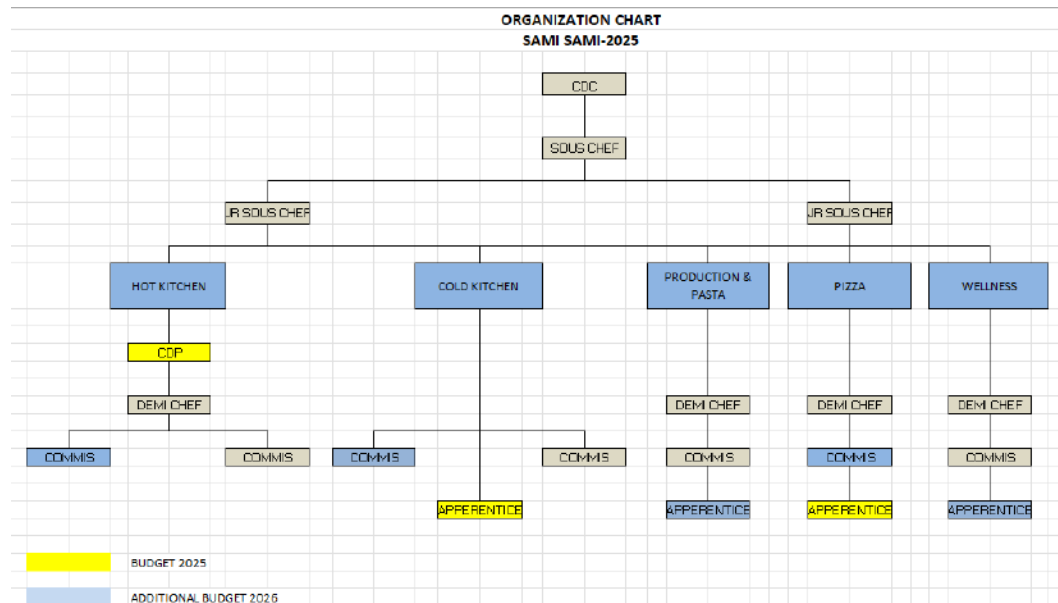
ORGANIZATION CHART
SAMI SAMI-2025

CDC

SOUS CHEF

JR SOUS CHEF

JR SOUS CHEF

HOT KITCHEN

COLD KITCHEN

PRODUCTION & PASTA

PIZZA

WELLNESS

CDP

DEMI CHEF

COMMIS

COMMIS

COMMIS

COMMIS

APPERENTICE

DEMI CHEF

COMMIS

APPERENTICE

DEMI CHEF

COMMIS

APPERENTICE

DEMI CHEF

COMMIS

APPERENTICE

BUDGET 2025

ADDITIONAL BUDGET 2026